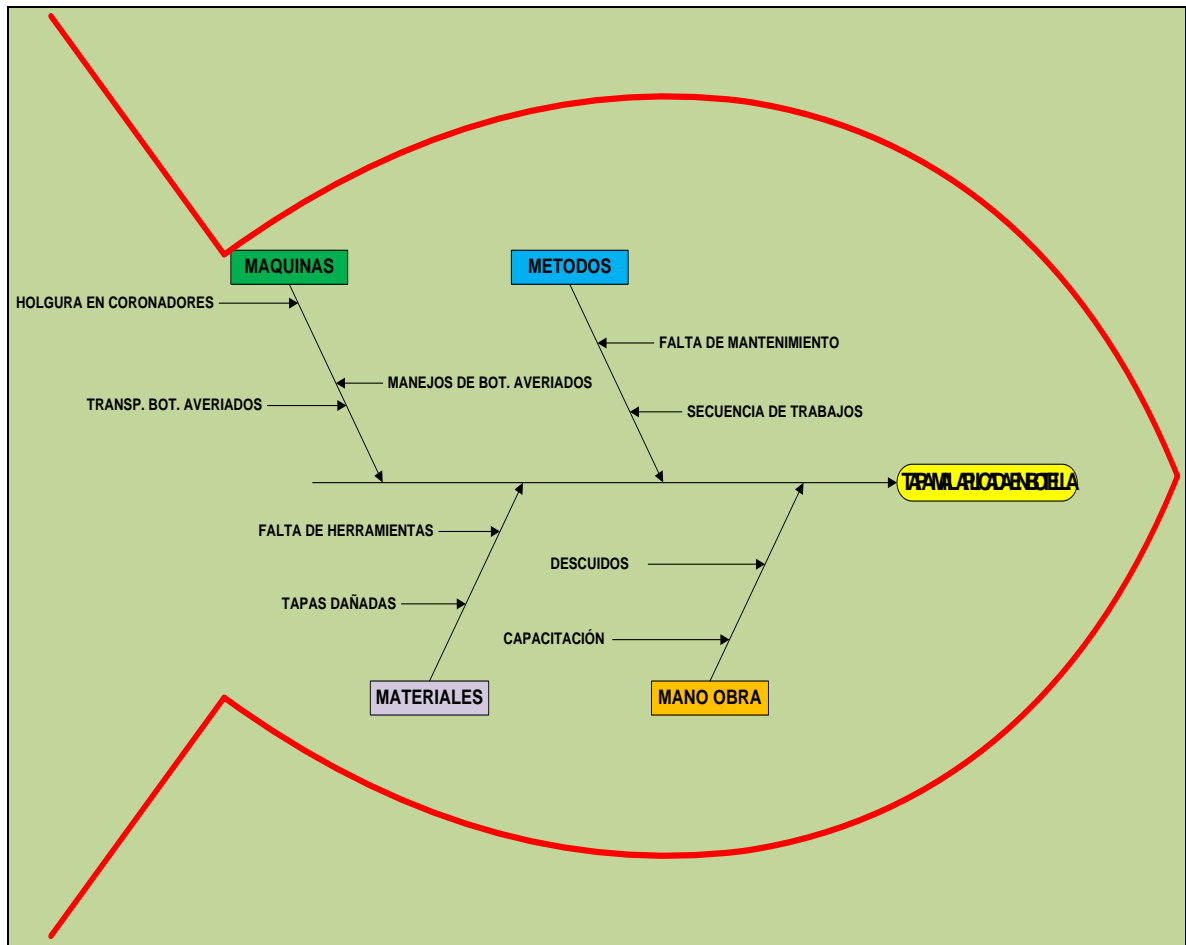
MAQUINAS

METODOS

HOLGURA EN CORONADORES

FALTA DE MANTENIMIENTO

MANEJOS DE BOT. AVERIADOS

TRANSP. BOT. AVERIADOS

SECUENCIA DE TRABAJOS

TAPA MAL APLICADA EN BOTELLA

FALTA DE HERRAMIENTAS

DESCUIDOS

TAPAS DAÑADAS

CAPACITACIÓN

MATERIALES

MANO OBRA